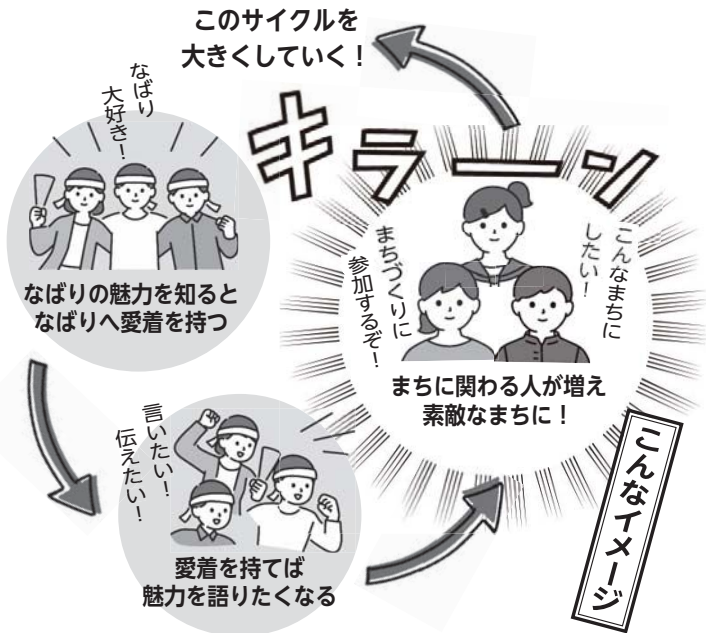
このサイクルを
大きくしていく！

なばり
大好き！

キラーン

なばりの魅力を知ると
なばりへ愛着を持つ

まちづくりに
参加するぞ！

こんなまちに
したい！

まちに関わる人が増え
素敵なまちに！

言いたい！
伝えたい！

愛着を持てば
魅力を語りたくなる

こんなイメージ